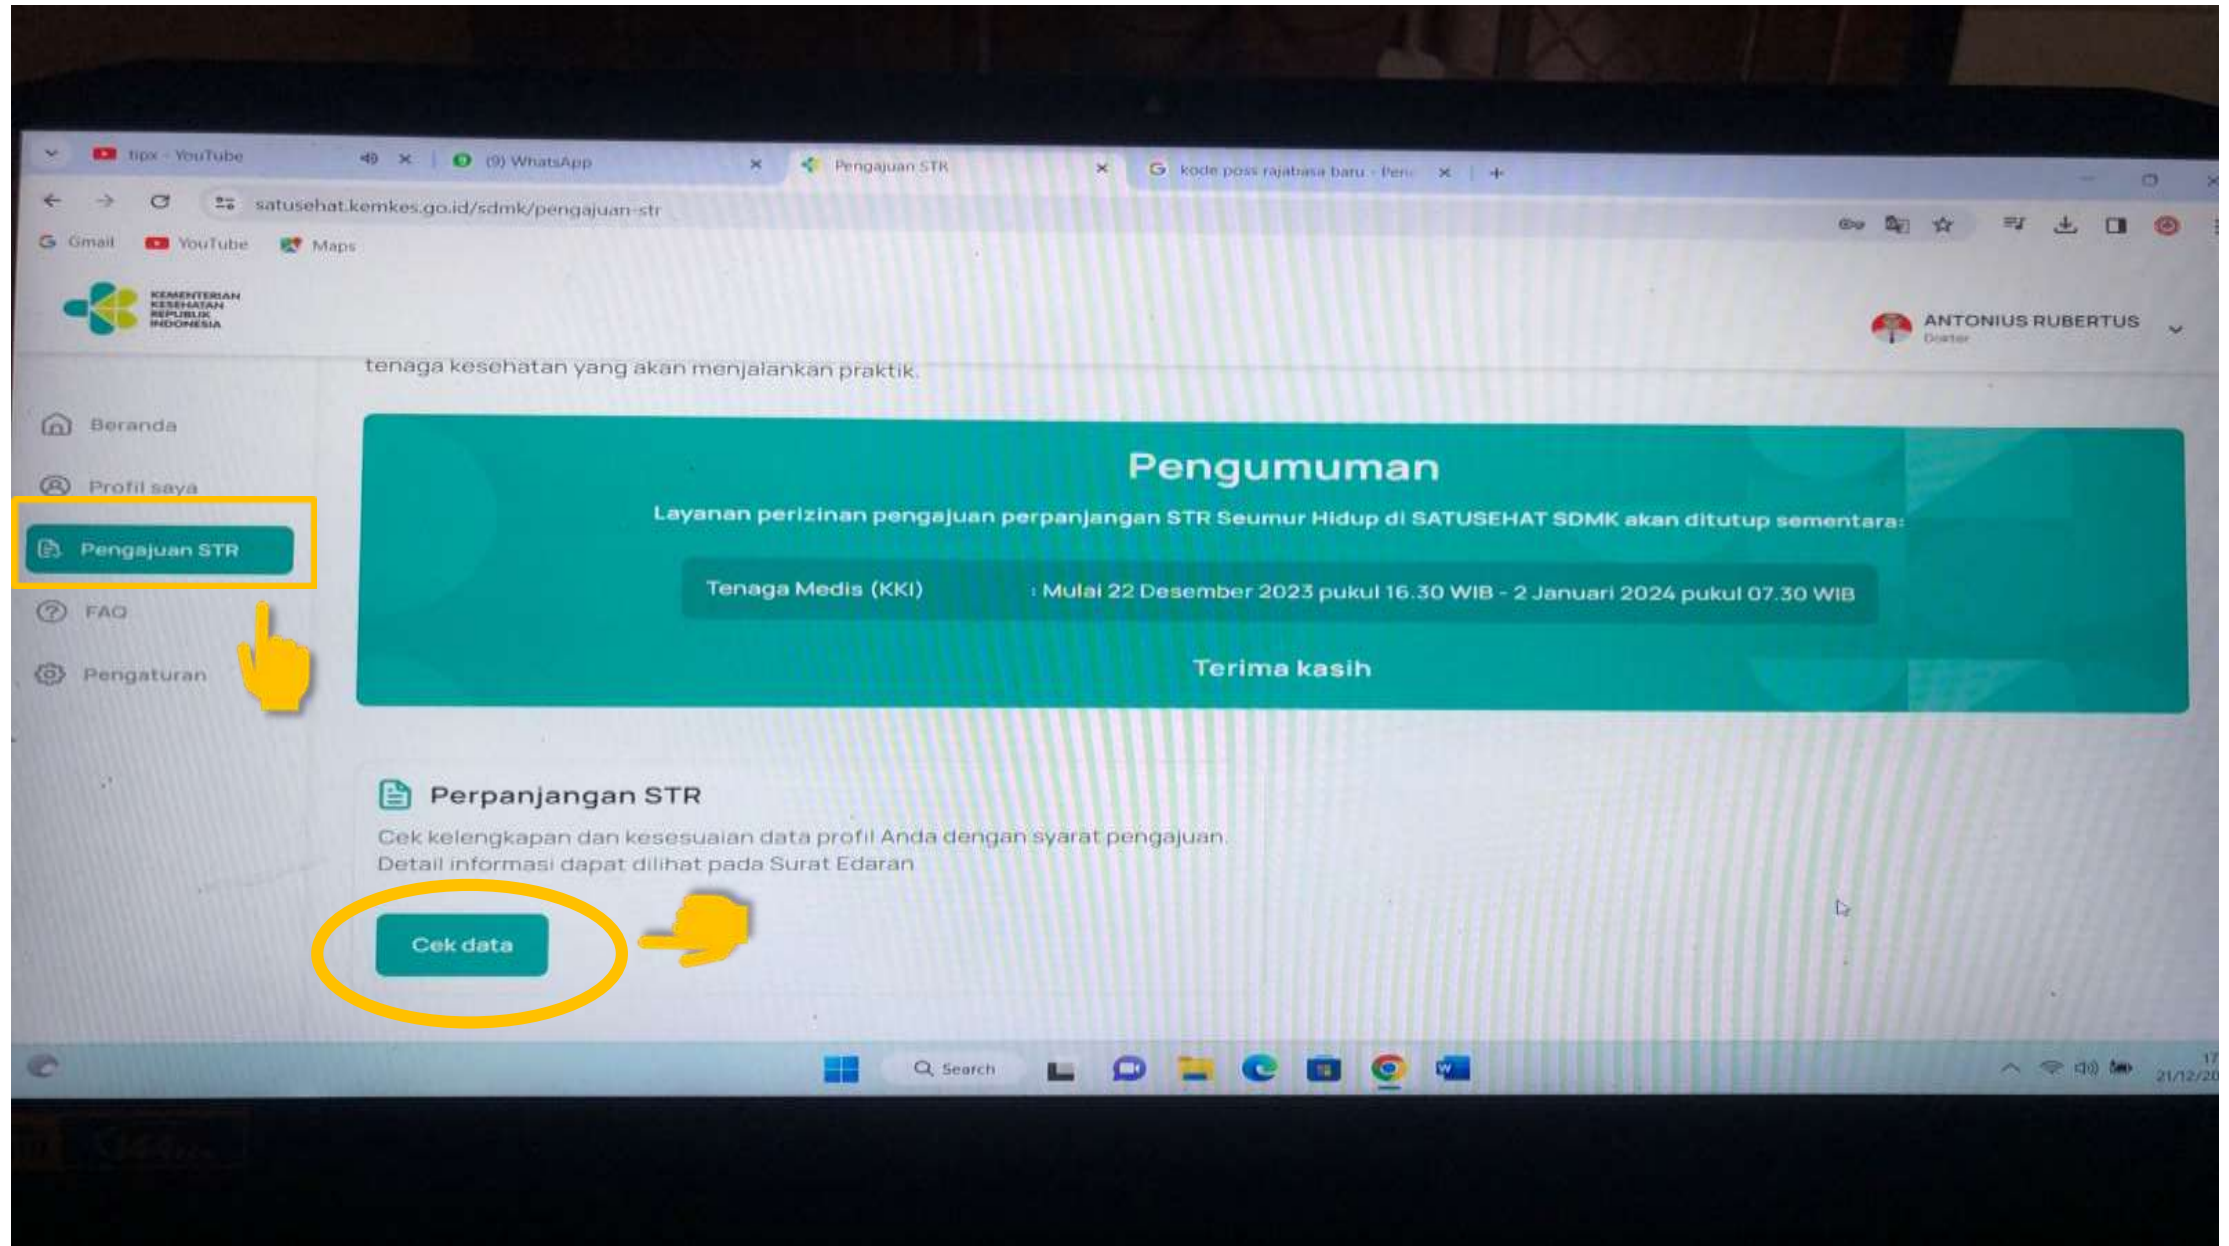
tipx - YouTube
(9) WhatsApp
Pengajuan STR
kode poss rajabasa baru - Peru
satusehat.kemkes.go.id/sdmk/pengajuan-str
Gmail
YouTube
Maps

KEMENTERIAN KESEHATAN REPUBLIK INDONESIA

ANTONIUS RUBERTUS
Dokter

tenaga kesehatan yang akan menjalankan praktik.

Beranda
Profil saya
Pengajuan STR
FAQ
Pengaturan

Pengumuman

Layanan perizinan pengajuan perpanjangan STR Seumur Hidup di SATUSEHAT SDMK akan ditutup sementara:

| Tenaga Medis (KKI) | : Mulai 22 Desember 2023 pukul 16.30 WIB - 2 Januari 2024 pukul 07.30 WIB |
|---|---|

Terima kasih

Perpanjangan STR

Cek kelengkapan dan kesesuaian data profil Anda dengan syarat pengajuan.
Detail informasi dapat dilihat pada Surat Edaran

Cek data

Search

21/12/20